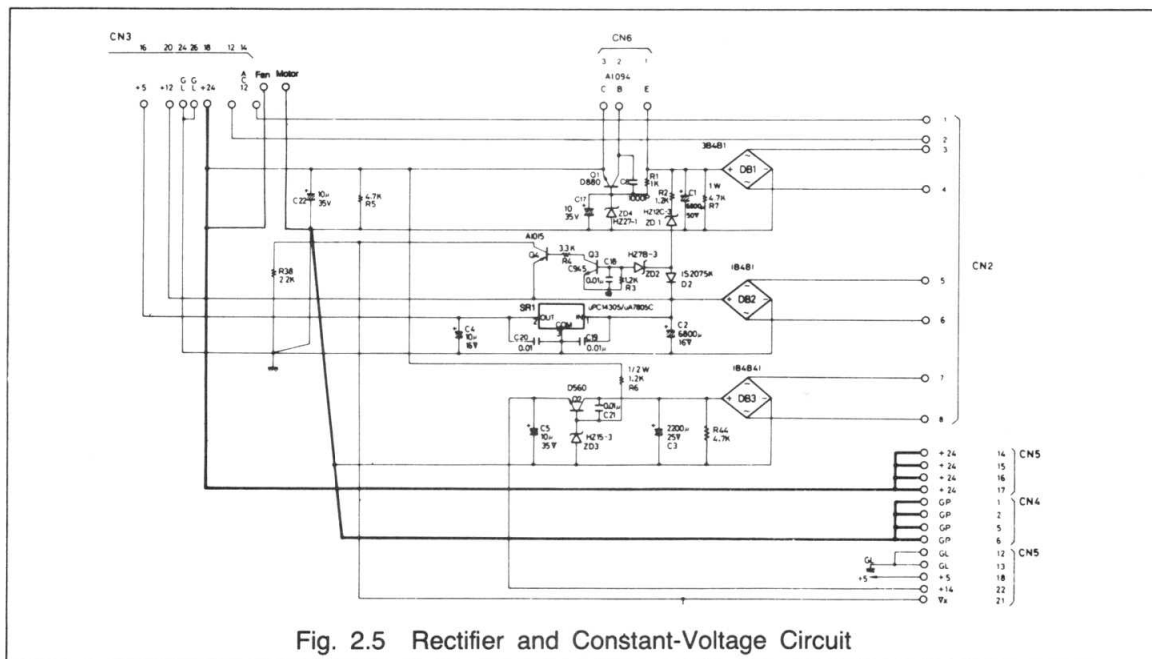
CN3
16 20 24 26 18 12 14
+5 +12 G L G L +24 A C 12 Fan Motor

CN6
3 2 1
A1094
C B E

1
2
3
3B4B1
DB1
4
Q1 D880
C8 1000P
R1 1K
R2 1.2K
C1 6800μ 50V
1W 4.7K R7
C17 10 35V
ZD4 HZ27-1
HZ12C-3 ZD1
C22 10μ 35V
4.7K R5
A1015
Q4
3.3K R4
Q3 C945
C18 0.01μ
HZ7B-3 ZD2
1.2K R3
1S2075K D2
R38 2.2K
1B4B1
DB2
5
6
CN2
SR1
OUT IN
COM
μPC14305/μA7805C
C4 10μ 16V
C20 0.01
C19 0.01μ
C2 6800μ 16V
1/2W 1.2K R6
1B4B41
DB3
7
8
D560
Q2
0.01μ C21
C5 10μ 35V
HZ15-3 ZD3
2200μ 25V C3
R44 4.7K
+24 14
+24 15
+24 16
+24 17
CN5
GP 1
GP 2
GP 5
GP 6
CN4
GL
GL 12
GL 13
+5 18
+5
+14 22
Vx 21
CN5

Fig. 2.5 Rectifier and Constant-Voltage Circuit